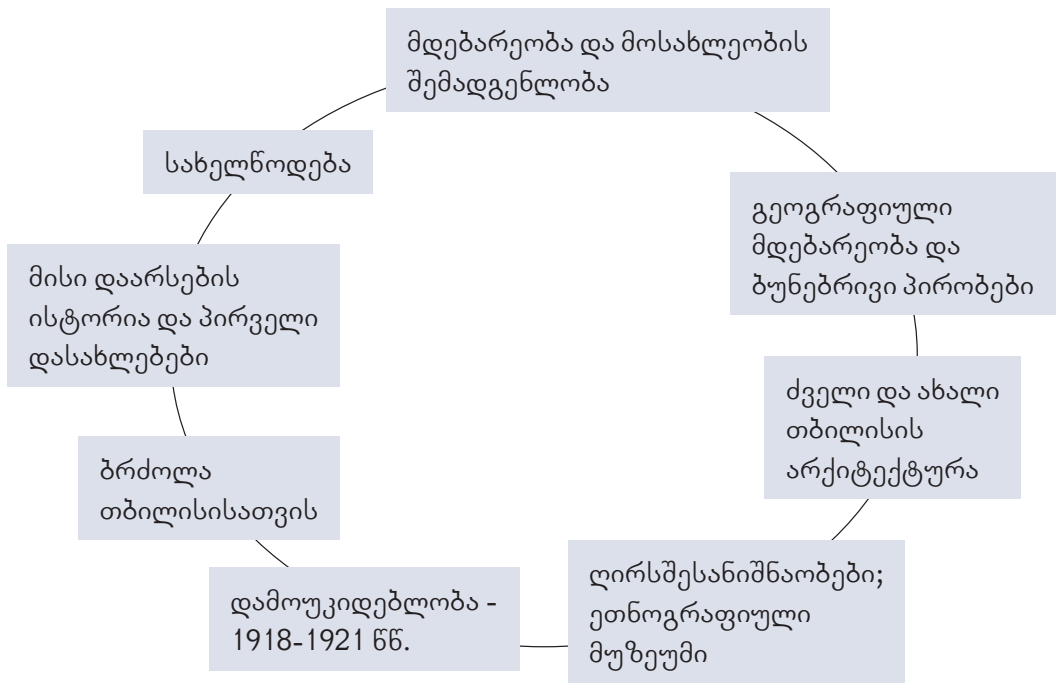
მდებარეობა და მოსახლეობის შემადგენლობა

გეოგრაფიული მდებარეობა და ბუნებრივი პირობები

ძველი და ახალი თბილისის არქიტექტურა

ღირსშესანიშნაობები; ეთნოგრაფიული მუზეუმი

დამოუკიდებლობა - 1918-1921 წწ.

ბრძოლა თბილისისათვის

მისი დაარსების ისტორია და პირველი დასახლებები

სახელწოდება